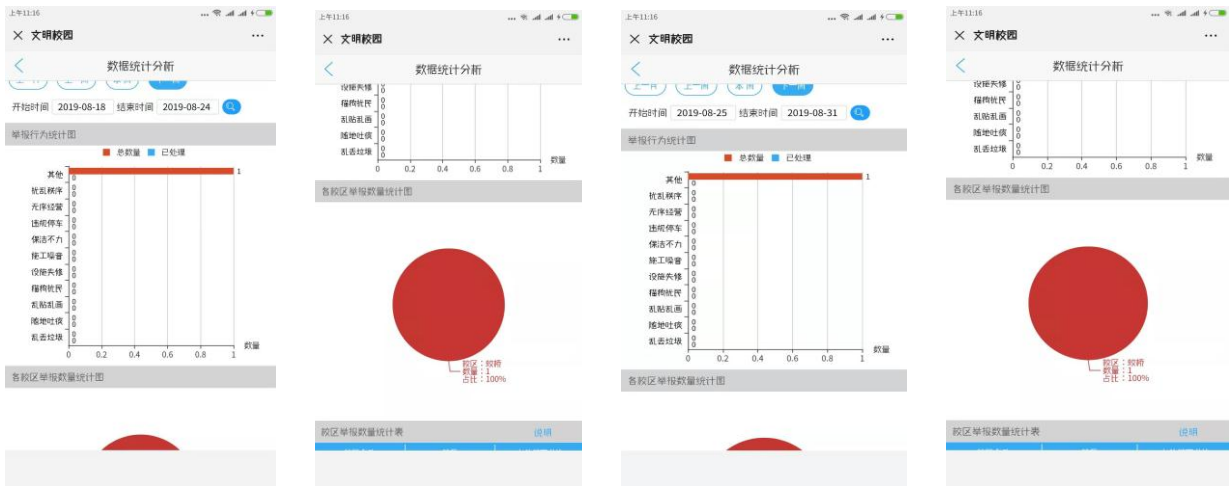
上午11:16

× 文明校园 ···

< 数据统计分析

开始时间 2019-08-18 结束时间 2019-08-24

举报行为统计图

总数量 已处理

其他 1
扰乱秩序 0
无序经营 0
违规停车 0
保洁不力 0
施工噪音 0
设施失修 0
摊商扰民 0
乱贴乱画 0
随地吐痰 0
乱丢垃圾 0

0 0.2 0.4 0.6 0.8 1 数量

各校区举报数量统计图

上午11:16

× 文明校园 ···

< 数据统计分析

设施失修 0
摊商扰民 0
乱贴乱画 0
随地吐痰 0
乱丢垃圾 0

0 0.2 0.4 0.6 0.8 1 数量

各校区举报数量统计图

校区：叙府
数量：1
占比：100%

校区举报数量统计表 说明

上午11:16

× 文明校园 ···

< 数据统计分析

上一月 上一周 本周 下一周

开始时间 2019-08-25 结束时间 2019-08-31

举报行为统计图

总数量 已处理

其他 1
扰乱秩序 0
无序经营 0
违规停车 0
保洁不力 0
施工噪音 0
设施失修 0
摊商扰民 0
乱贴乱画 0
随地吐痰 0
乱丢垃圾 0

0 0.2 0.4 0.6 0.8 1 数量

各校区举报数量统计图

上午11:16

× 文明校园 ···

< 数据统计分析

设施失修 0
摊商扰民 0
乱贴乱画 0
随地吐痰 0
乱丢垃圾 0

0 0.2 0.4 0.6 0.8 1 数量

各校区举报数量统计图

校区：叙府
数量：1
占比：100%

校区举报数量统计表 说明